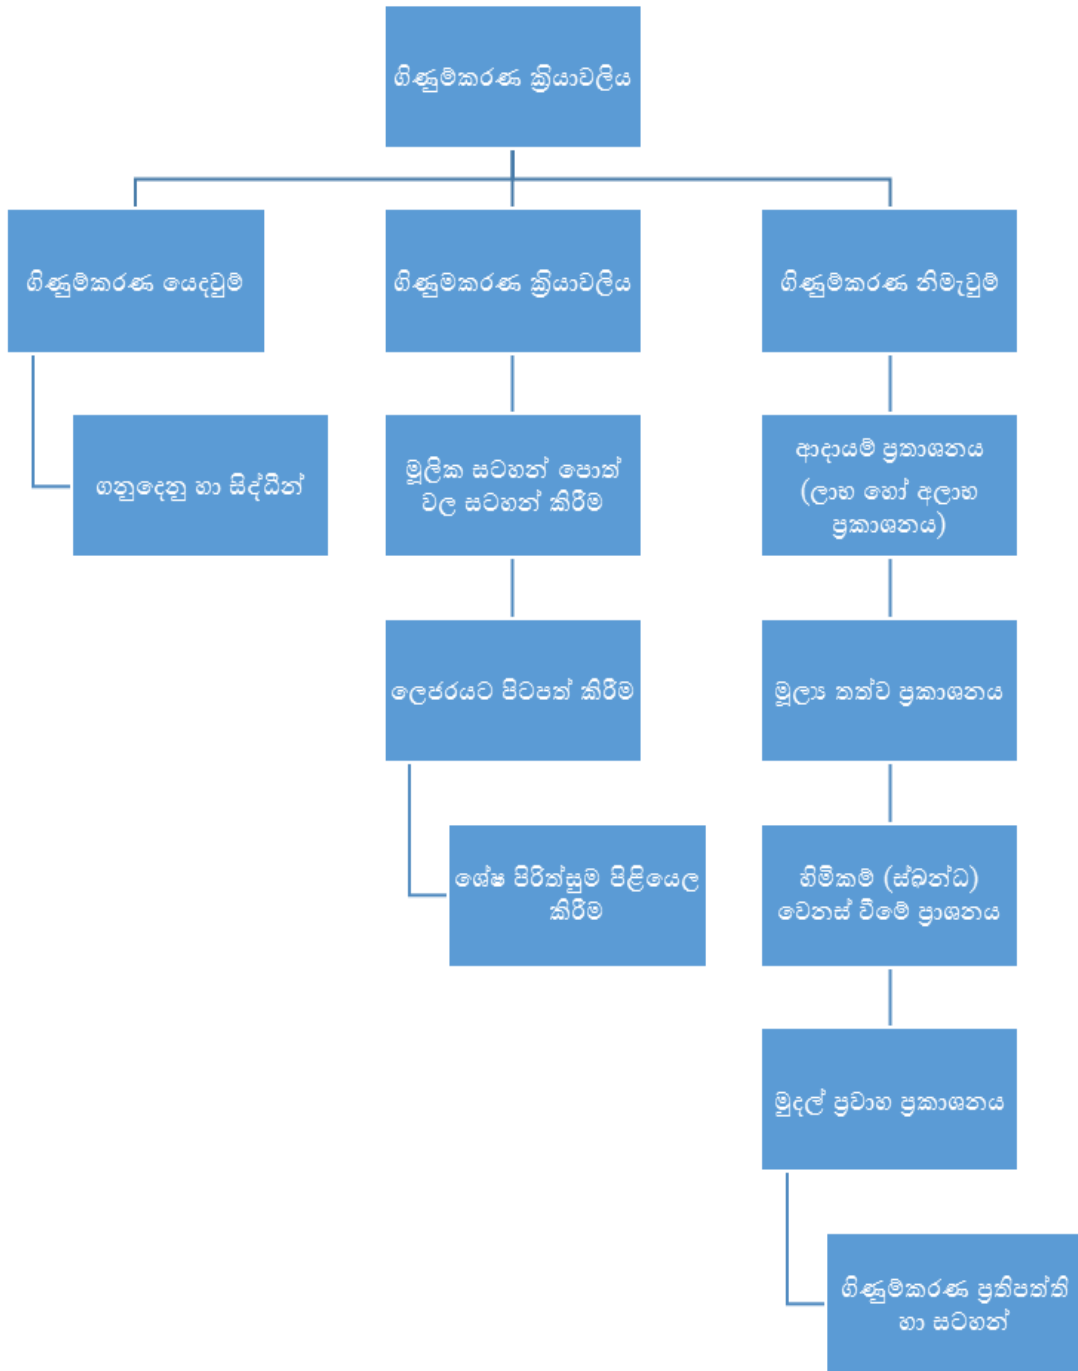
ගිණුම්කරණ ක්‍රියාවලිය

ගිණුම්කරණ යෙදවුම්

ගිණුම්කරණ ක්‍රියාවලිය

ගිණුම්කරණ නිමැවුම්

ගනුදෙනු හා සිද්ධීන්

මූලික සටහන් පොත් වල සටහන් කිරීම

ආදායම් ප්‍රකාශනය (ලාභ හෝ අලාභ ප්‍රකාශනය)

ලෙජරයට පිටපත් කිරීම

මූල්‍ය තත්ව ප්‍රකාශනය

ශේෂ පිරික්සුම පිළියෙල කිරීම

හිමිකම් (ස්කන්ධ) වෙනස් වීමේ ප්‍රාශනය

මුදල් ප්‍රවාහ ප්‍රකාශනය

ගිණුම්කරණ ප්‍රතිපත්ති හා සටහන්